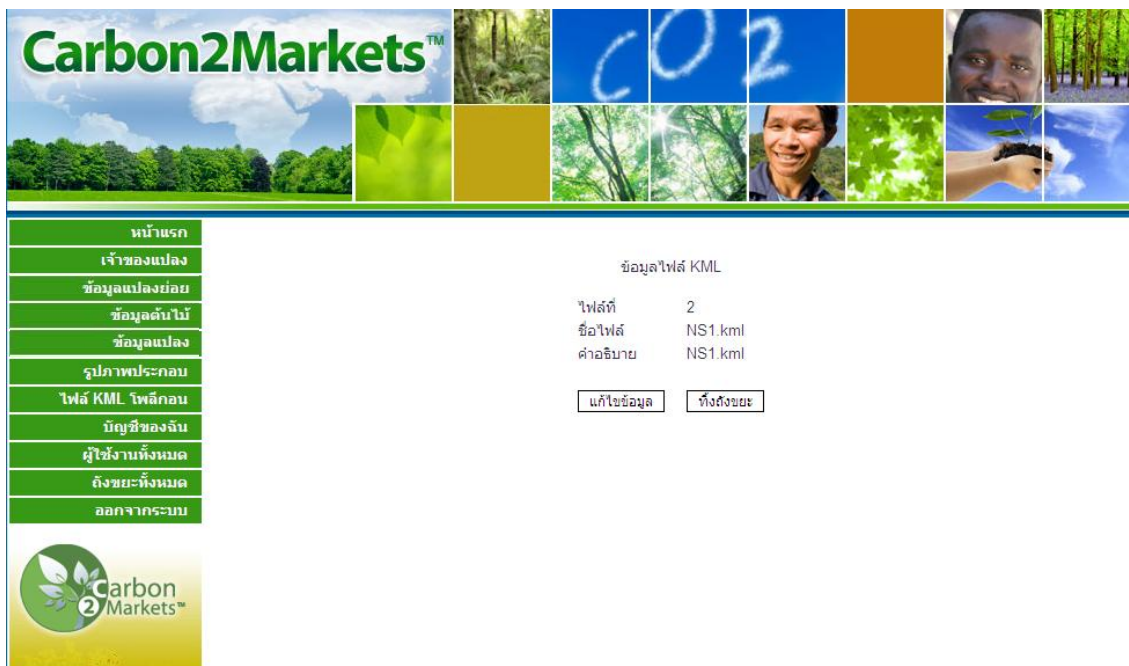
Carbon2Markets™

CO2

หน้าแรก
เจ้าของแปลง
ข้อมูลแปลงย่อย
ข้อมูลต้นไม้
ข้อมูลแปลง
รูปภาพประกอบ
ไฟล์ KML โพลีกอน
บัญชีของฉัน
ผู้ใช้งานทั้งหมด
ถังขยะทั้งหมด
ออกจากระบบ

Carbon 2 Markets™

ข้อมูลไฟล์ KML

| ไฟล์ที่ | 2 |
|---|---|
| ชื่อไฟล์ | NS1.kml |
| คำอธิบาย | NS1.kml |

แก้ไขข้อมูล
ทิ้งถังขยะ